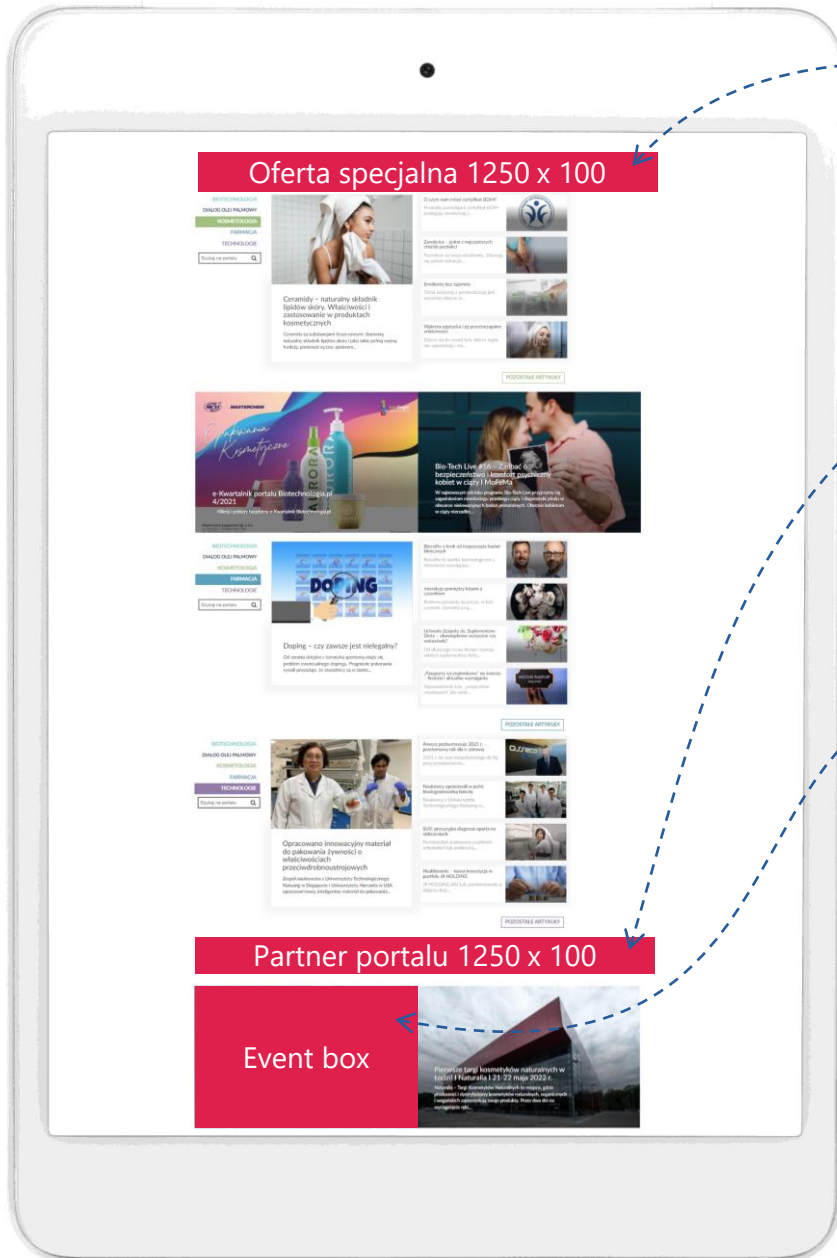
Oferta specjalna 1250 x 100

BIOTECHNOLOGIA
DIALOG OLEJ PALMOWY
KOSMETOLOGIA
FARMACJA
TECHNOLOGIE
Szukaj na portalu

Ceramidy – naturalny składnik lipidów skóry. Właściwości i zastosowanie w produktach kosmetycznych

POZOSTAŁE ARTYKUŁY

e-Kwartalnik portalu Biotechnologia.pl 4/2021

Bio-Tech Live #16 – Zadbać o bezpieczeństwo i komfort psychiczny kobiet w ciąży | MoFeMa

BIOTECHNOLOGIA
DIALOG OLEJ PALMOWY
KOSMETOLOGIA
FARMACJA
TECHNOLOGIE
Szukaj na portalu

DOPING

Doping – czy zawsze jest nielegalny?

POZOSTAŁE ARTYKUŁY

BIOTECHNOLOGIA
DIALOG OLEJ PALMOWY
KOSMETOLOGIA
FARMACJA
TECHNOLOGIE
Szukaj na portalu

Opracowano innowacyjny materiał do pakowania żywności o właściwościach przeciwdrobnoustrojowych

POZOSTAŁE ARTYKUŁY

Partner portalu 1250 x 100

Event box

Pierwsze targi kosmetyków naturalnych w Łodzi! | Naturalia | 21-22 maja 2022 r.